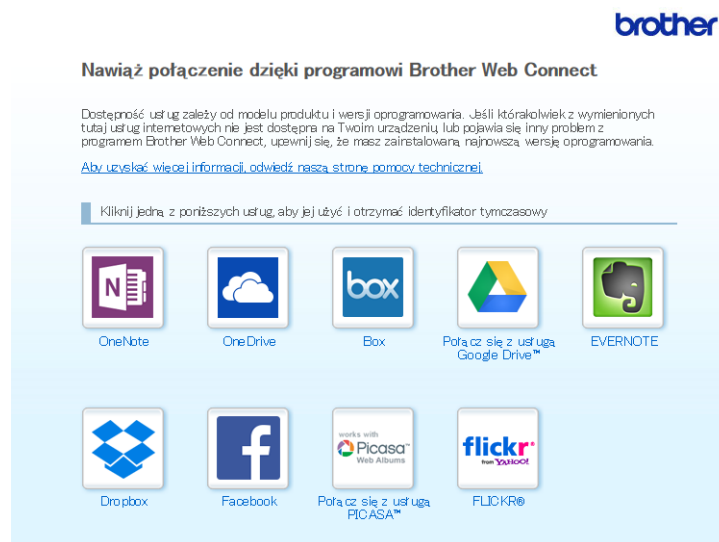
brother

Nawiąż połączenie dzięki programowi Brother Web Connect

Dostępność usług zależy od modelu produktu i wersji oprogramowania. Jeśli którakolwiek z wymienionych tutaj usług internetowych nie jest dostępna na Twoim urządzeniu lub pojawia się inny problem z programem Brother Web Connect, upewnij się, że masz zainstalowaną najnowszą wersję oprogramowania.

Aby uzyskać więcej informacji, odwiedź naszą stronę pomocy technicznej.

Kliknij jedną z poniższych usług, aby jej użyć i otrzymać identyfikator tymczasowy

N
OneNote

OneDrive

box
Box

Połącz się z usługą Google Drive™

EVERNOTE

Dropbox

f
Facebook

works with Picasa Web Albums
Połącz się z usługą PICASA™

flickr from YAHOO!
FLICKR®